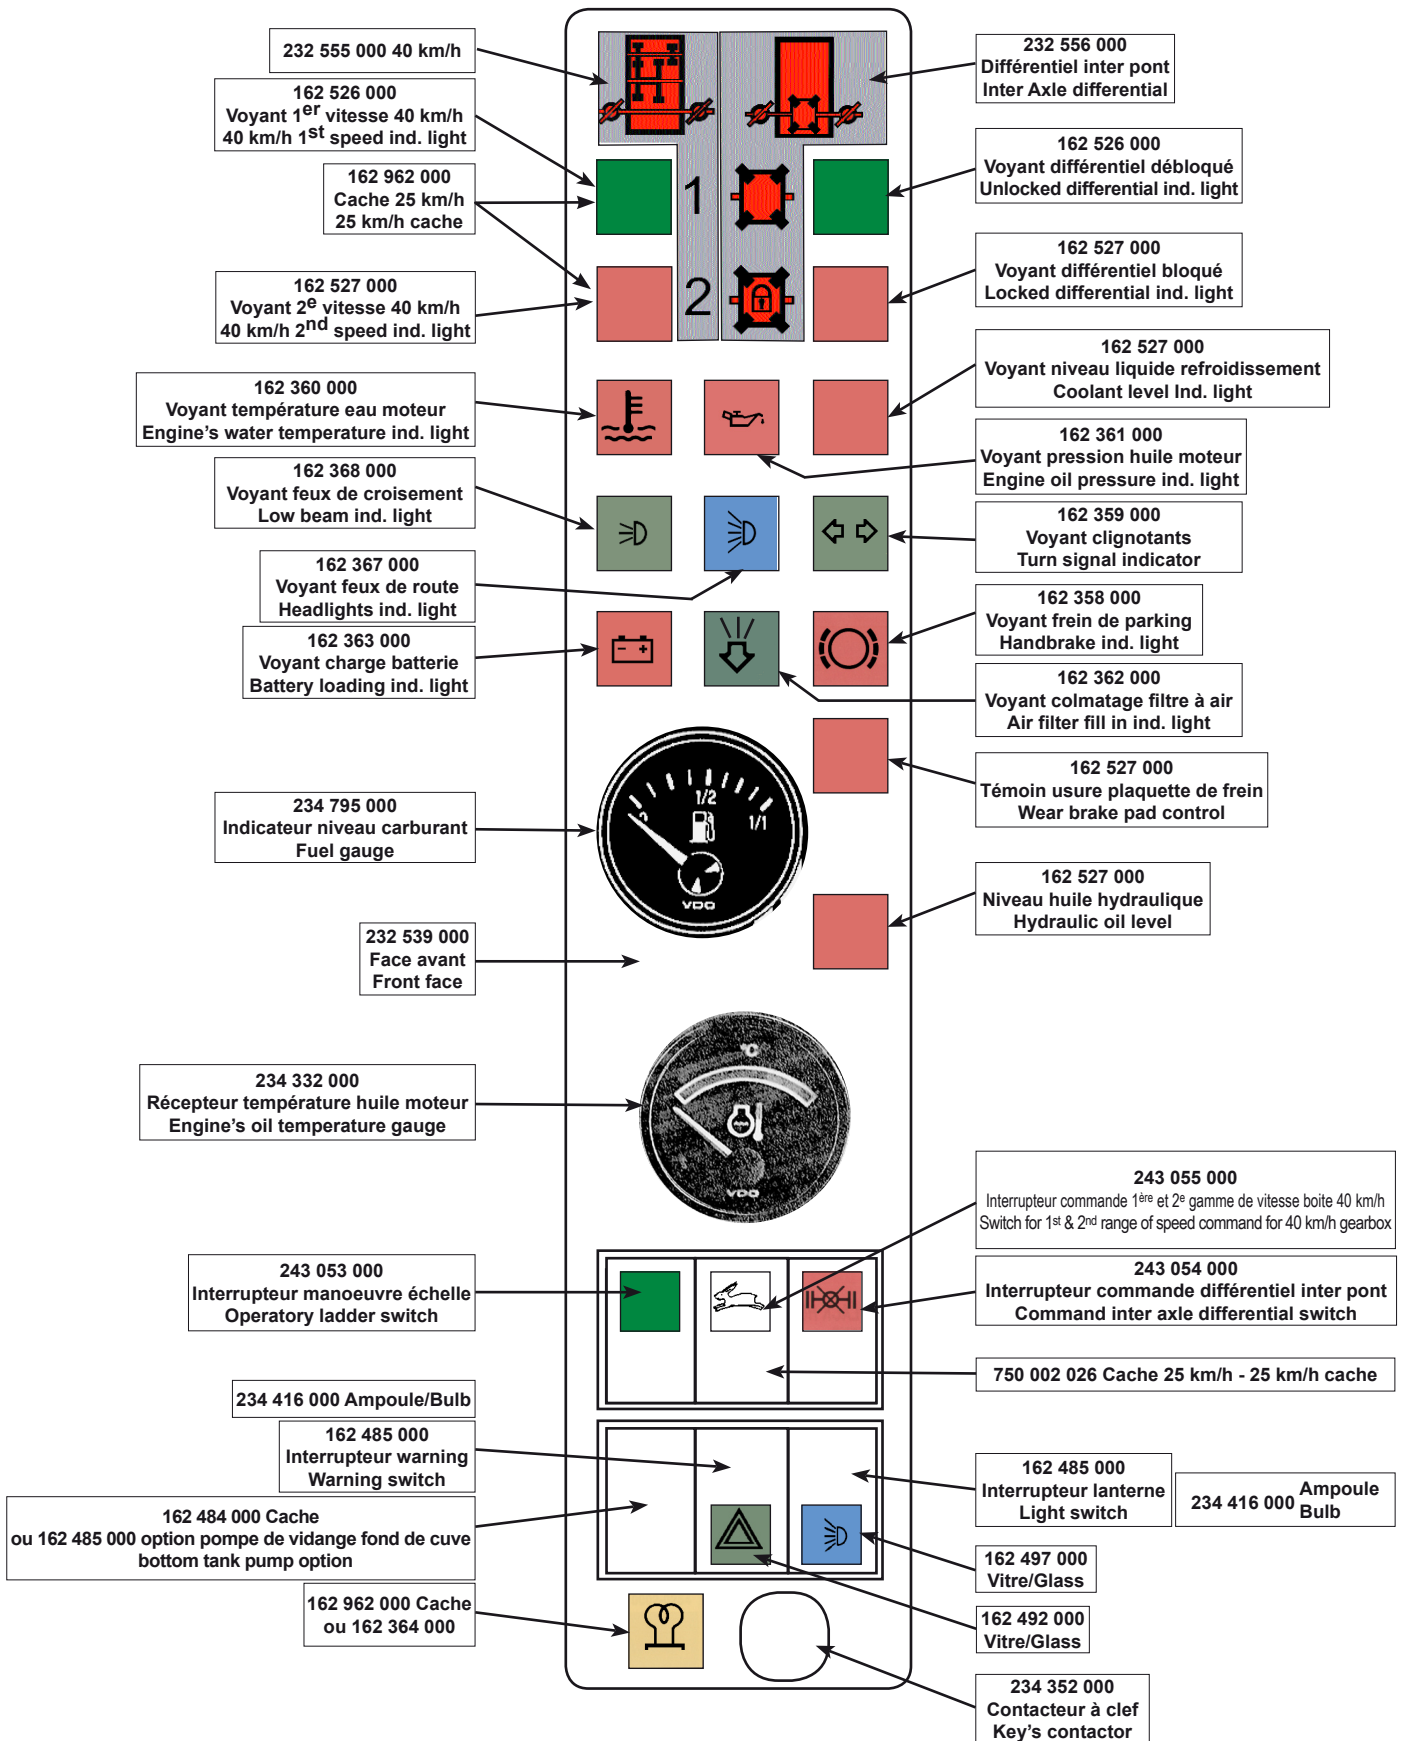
232 555 000 40 km/h

162 526 000
Voyant 1$^{er}$ vitesse 40 km/h
40 km/h 1$^{st}$ speed ind. light

162 962 000
Cache 25 km/h
25 km/h cache

162 527 000
Voyant 2$^{e}$ vitesse 40 km/h
40 km/h 2$^{nd}$ speed ind. light

162 360 000
Voyant température eau moteur
Engine's water temperature ind. light

162 368 000
Voyant feux de croisement
Low beam ind. light

162 367 000
Voyant feux de route
Headlights ind. light

162 363 000
Voyant charge batterie
Battery loading ind. light

234 795 000
Indicateur niveau carburant
Fuel gauge

232 539 000
Face avant
Front face

234 332 000
Récepteur température huile moteur
Engine's oil temperature gauge

243 053 000
Interrupteur manoeuvre échelle
Operatory ladder switch

234 416 000 Ampoule/Bulb

162 485 000
Interrupteur warning
Warning switch

162 484 000 Cache
ou 162 485 000 option pompe de vidange fond de cuve
bottom tank pump option

162 962 000 Cache
ou 162 364 000

232 556 000
Différentiel inter pont
Inter Axle differential

162 526 000
Voyant différentiel débloqué
Unlocked differential ind. light

162 527 000
Voyant différentiel bloqué
Locked differential ind. light

162 527 000
Voyant niveau liquide refroidissement
Coolant level Ind. light

162 361 000
Voyant pression huile moteur
Engine oil pressure ind. light

162 359 000
Voyant clignotants
Turn signal indicator

162 358 000
Voyant frein de parking
Handbrake ind. light

162 362 000
Voyant colmatage filtre à air
Air filter fill in ind. light

162 527 000
Témoin usure plaquette de frein
Wear brake pad control

162 527 000
Niveau huile hydraulique
Hydraulic oil level

243 055 000
Interrupteur commande 1$^{ère}$ et 2$^{e}$ gamme de vitesse boite 40 km/h
Switch for 1$^{st}$ & 2$^{nd}$ range of speed command for 40 km/h gearbox

243 054 000
Interrupteur commande différentiel inter pont
Command inter axle differential switch

750 002 026 Cache 25 km/h - 25 km/h cache

162 485 000
Interrupteur lanterne
Light switch

234 416 000 Ampoule
Bulb

162 497 000
Vitre/Glass

162 492 000
Vitre/Glass

234 352 000
Contacteur à clef
Key's contactor

1

2

1/2

1/1

VDO

°C

VDO